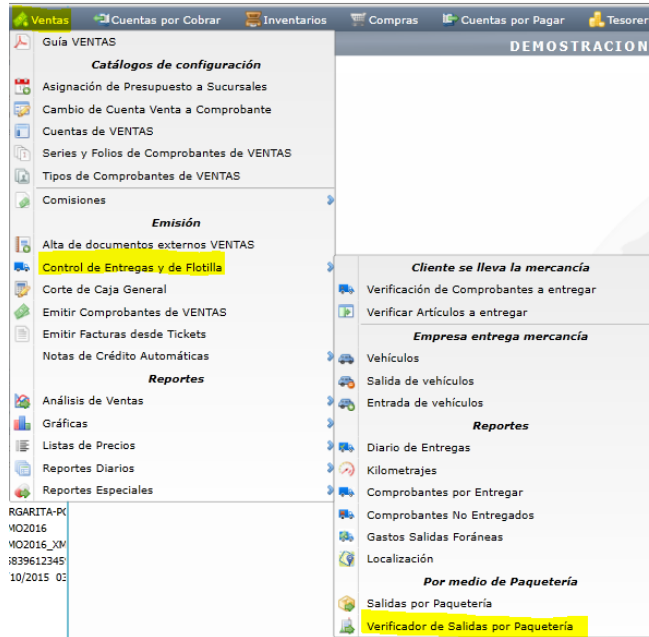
Ventas Cuentas por Cobrar Inventarios Compras Cuentas por Pagar Tesorer

DEMOSTRACION

Guía VENTAS

Catálogos de configuración

Asignación de Presupuesto a Sucursales

Cambio de Cuenta Venta a Comprobante

Cuentas de VENTAS

Series y Folios de Comprobantes de VENTAS

Tipos de Comprobantes de VENTAS

Comisiones

Emisión

Alta de documentos externos VENTAS

Control de Entregas y de Flotilla

Corte de Caja General

Emitir Comprobantes de VENTAS

Emitir Facturas desde Tickets

Notas de Crédito Automáticas

Reportes

Análisis de Ventas

Gráficas

Listas de Precios

Reportes Diarios

Reportes Especiales

RGARITA-P(
MO2016
MO2016_XM
58396123451
10/2015 03

Cliente se lleva la mercancía

Verificación de Comprobantes a entregar

Verificar Artículos a entregar

Empresa entrega mercancía

Vehículos

Salida de vehículos

Entrada de vehículos

Reportes

Diario de Entregas

Kilometrajes

Comprobantes por Entregar

Comprobantes No Entregados

Gastos Salidas Foráneas

Localización

Por medio de Paquetería

Salidas por Paquetería

Verificador de Salidas por Paquetería